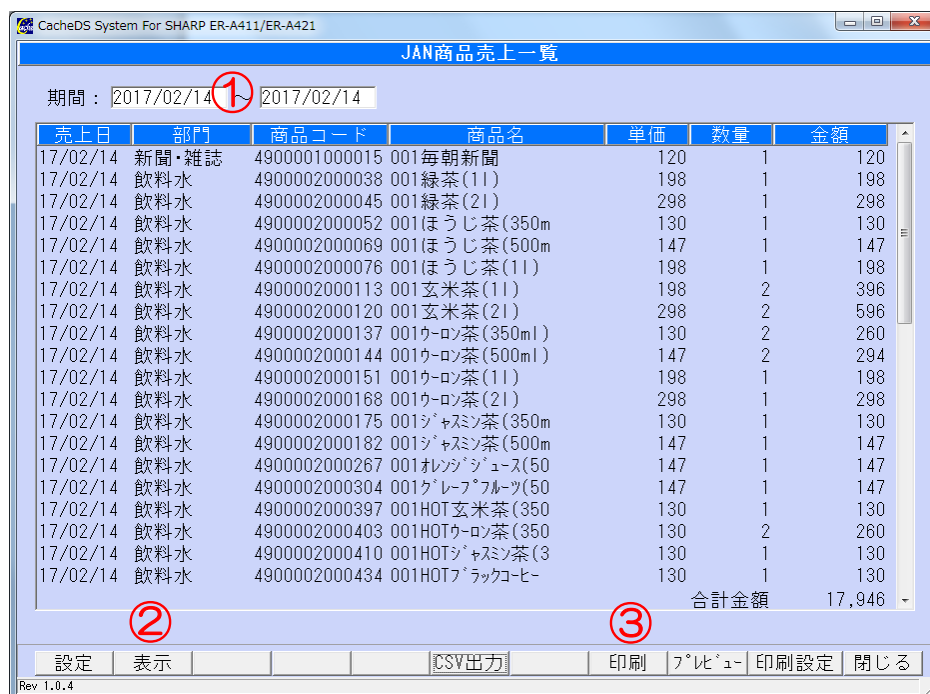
CacheDS System For SHARP ER-A411/ER-A421

JAN商品売上一覧

期間： 2017/02/14 ① ～ 2017/02/14

| 売上日 | 部門 | 商品コード | 商品名 | 単価 | 数量 | 金額 |
|---|---|---|---|---|---|---|
| 17/02/14 | 新聞・雑誌 | 4900001000015 | 001毎朝新聞 | 120 | 1 | 120 |
| 17/02/14 | 飲料水 | 4900002000038 | 001緑茶(1l) | 198 | 1 | 198 |
| 17/02/14 | 飲料水 | 4900002000045 | 001緑茶(2l) | 298 | 1 | 298 |
| 17/02/14 | 飲料水 | 4900002000052 | 001ほうじ茶(350m | 130 | 1 | 130 |
| 17/02/14 | 飲料水 | 4900002000069 | 001ほうじ茶(500m | 147 | 1 | 147 |
| 17/02/14 | 飲料水 | 4900002000076 | 001ほうじ茶(1l) | 198 | 1 | 198 |
| 17/02/14 | 飲料水 | 4900002000113 | 001玄米茶(1l) | 198 | 2 | 396 |
| 17/02/14 | 飲料水 | 4900002000120 | 001玄米茶(2l) | 298 | 2 | 596 |
| 17/02/14 | 飲料水 | 4900002000137 | 001ｳｰﾛﾝ茶(350ml) | 130 | 2 | 260 |
| 17/02/14 | 飲料水 | 4900002000144 | 001ｳｰﾛﾝ茶(500ml) | 147 | 2 | 294 |
| 17/02/14 | 飲料水 | 4900002000151 | 001ｳｰﾛﾝ茶(1l) | 198 | 1 | 198 |
| 17/02/14 | 飲料水 | 4900002000168 | 001ｳｰﾛﾝ茶(2l) | 298 | 1 | 298 |
| 17/02/14 | 飲料水 | 4900002000175 | 001ｼﾞｬｽﾐﾝ茶(350m | 130 | 1 | 130 |
| 17/02/14 | 飲料水 | 4900002000182 | 001ｼﾞｬｽﾐﾝ茶(500m | 147 | 1 | 147 |
| 17/02/14 | 飲料水 | 4900002000267 | 001ｵﾚﾝｼﾞｼﾞｭｰｽ(50 | 147 | 1 | 147 |
| 17/02/14 | 飲料水 | 4900002000304 | 001ｸﾞﾚｰﾌﾟﾌﾙｰﾂ(50 | 147 | 1 | 147 |
| 17/02/14 | 飲料水 | 4900002000397 | 001HOT玄米茶(350 | 130 | 1 | 130 |
| 17/02/14 | 飲料水 | 4900002000403 | 001HOTｳｰﾛﾝ茶(350 | 130 | 2 | 260 |
| 17/02/14 | 飲料水 | 4900002000410 | 001HOTｼﾞｬｽﾐﾝ茶(3 | 130 | 1 | 130 |
| 17/02/14 | 飲料水 | 4900002000434 | 001HOTﾌﾞﾗｯｸｺｰﾋｰ | 130 | 1 | 130 |

合計金額 17,946

② ③

設定 | 表示 | CSV出力 | 印刷 | ﾌﾟﾚﾋﾞｭｰ | 印刷設定 | 閉じる

Rev 1.0.4